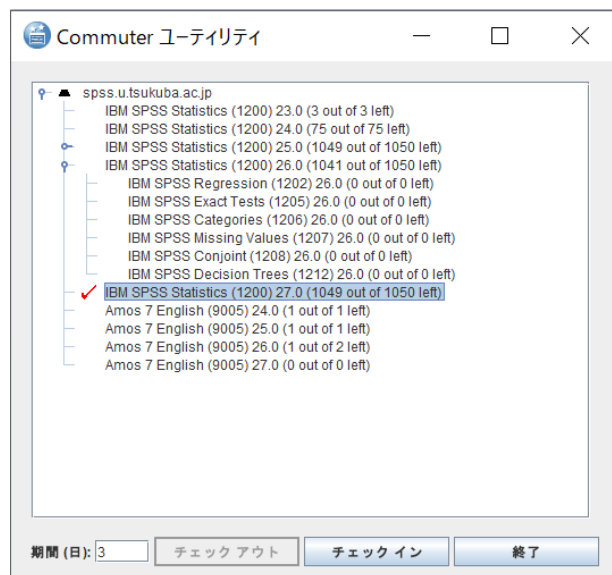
Commuter ユーティリティ

spss.u.tsukuba.ac.jp
IBM SPSS Statistics (1200) 23.0 (3 out of 3 left)
IBM SPSS Statistics (1200) 24.0 (75 out of 75 left)
IBM SPSS Statistics (1200) 25.0 (1049 out of 1050 left)
IBM SPSS Statistics (1200) 26.0 (1041 out of 1050 left)
IBM SPSS Regression (1202) 26.0 (0 out of 0 left)
IBM SPSS Exact Tests (1205) 26.0 (0 out of 0 left)
IBM SPSS Categories (1206) 26.0 (0 out of 0 left)
IBM SPSS Missing Values (1207) 26.0 (0 out of 0 left)
IBM SPSS Conjoint (1208) 26.0 (0 out of 0 left)
IBM SPSS Decision Trees (1212) 26.0 (0 out of 0 left)
IBM SPSS Statistics (1200) 27.0 (1049 out of 1050 left)
Amos 7 English (9005) 24.0 (1 out of 1 left)
Amos 7 English (9005) 25.0 (1 out of 1 left)
Amos 7 English (9005) 26.0 (1 out of 2 left)
Amos 7 English (9005) 27.0 (0 out of 0 left)

期間 (日): 3
チェック アウト
チェック イン
終了